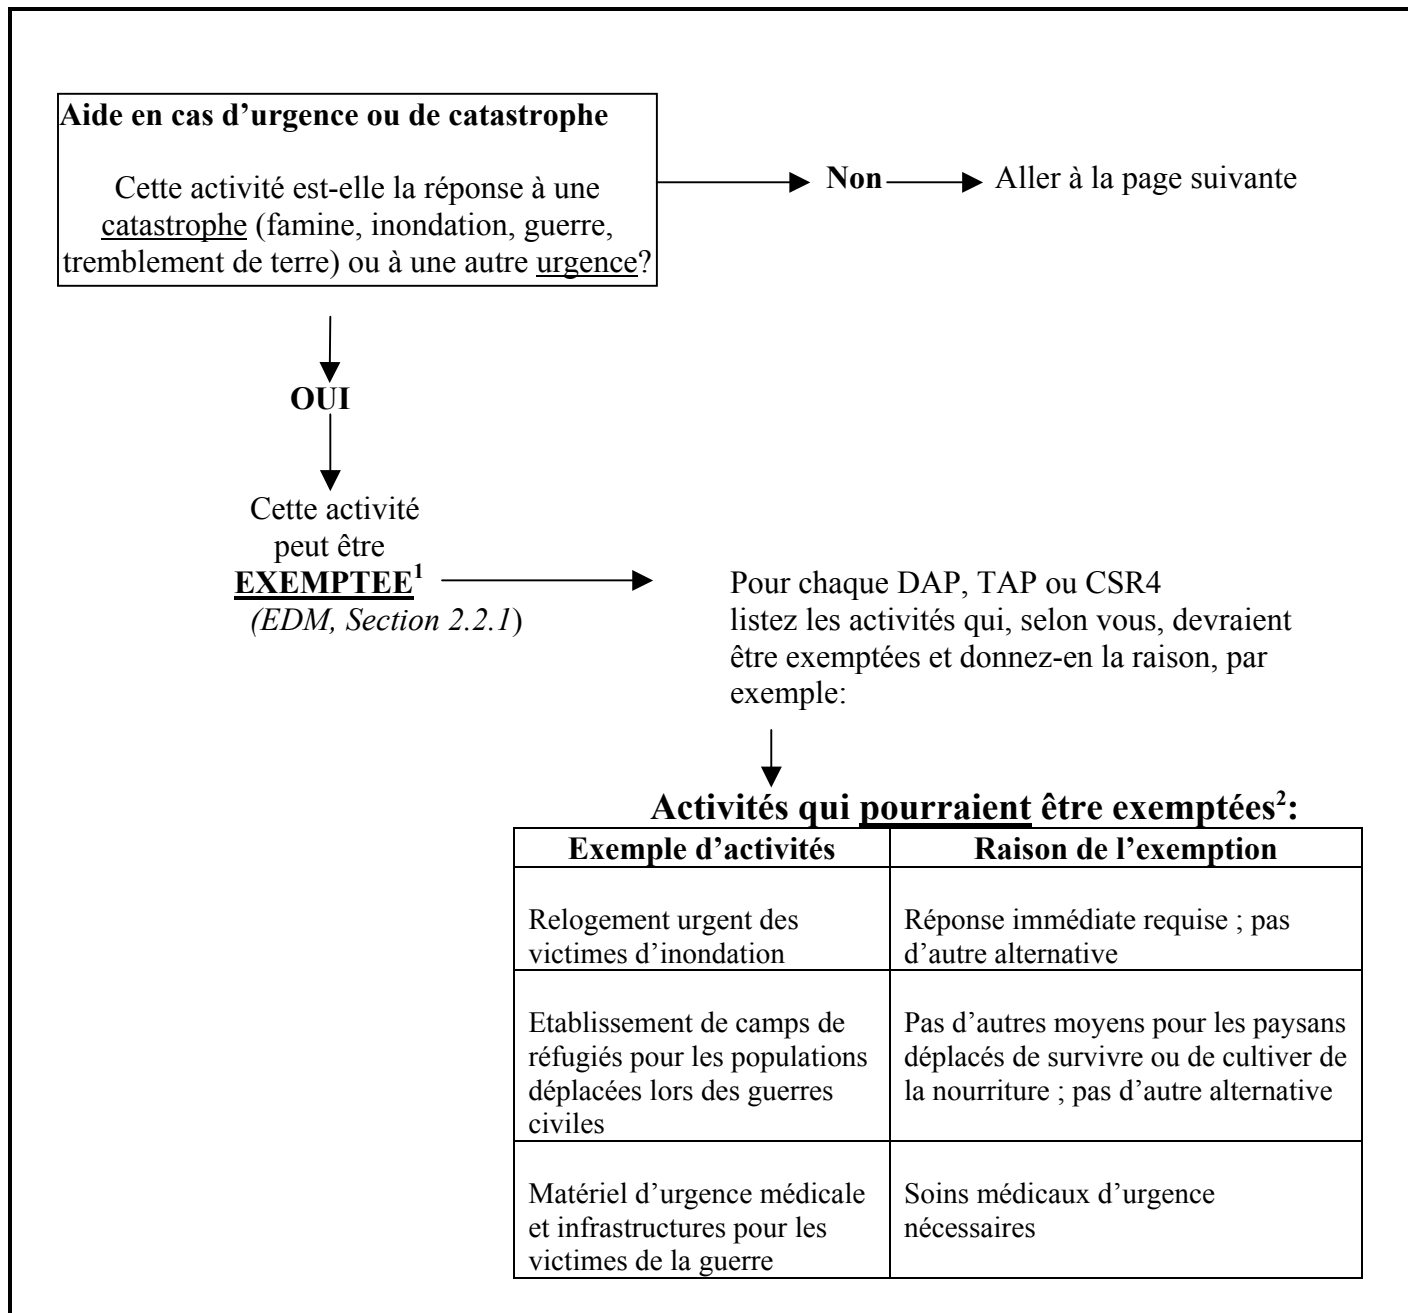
**Aide en cas d'urgence ou de catastrophe**

Cette activité est-elle la réponse à une catastrophe (famine, inondation, guerre, tremblement de terre) ou à une autre urgence?

**Non** → Aller à la page suivante

**OUI**

Cette activité peut être **EXEMPTEE$^1$** *(EDM, Section 2.2.1)*

Pour chaque DAP, TAP ou CSR4 listez les activités qui, selon vous, devraient être exemptées et donnez-en la raison, par exemple:

**Activités qui pourraient être exemptées$^2$:**

| Exemple d'activités | Raison de l'exemption |
|---|---|
| Relogement urgent des victimes d'inondation | Réponse immédiate requise ; pas d'autre alternative |
| Etablissement de camps de réfugiés pour les populations déplacées lors des guerres civiles | Pas d'autres moyens pour les paysans déplacés de survivre ou de cultiver de la nourriture ; pas d'autre alternative |
| Matériel d'urgence médicale et infrastructures pour les victimes de la guerre | Soins médicaux d'urgence nécessaires |